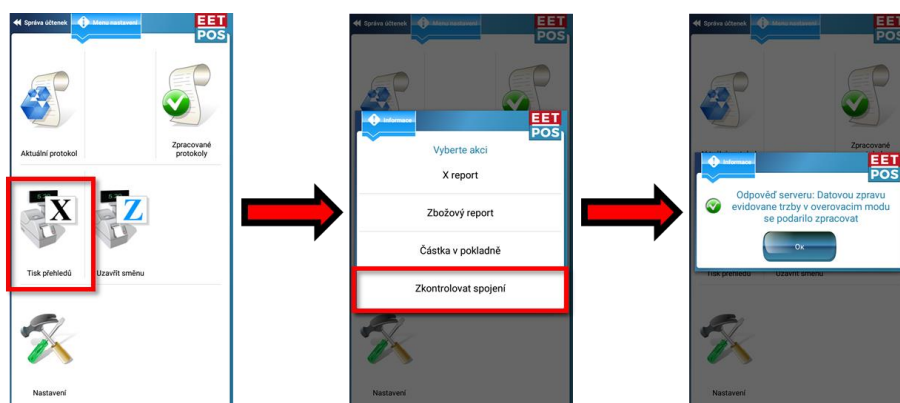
Správa účtenek
Menu nastavení
EET POS

Aktuální protokol
Zpracované protokoly

X
Z
Tisk přehledů
Uzavřít směnu

Nastavení

Správa účtenek
Menu nastavení
EET POS

Informace
Vyberte akci
X report
Zbožový report
Částka v pokladně
Zkontrolovat spojení

Nastavení

Správa účtenek
Menu nastavení
EET POS

Zpracované

Informace
Odpověď serveru: Datovou zpravu evidovane trzby v overovacim modu se podarilo zpracovat
Ok

Tisk přehledů
Uzavřít směnu

Nastavení